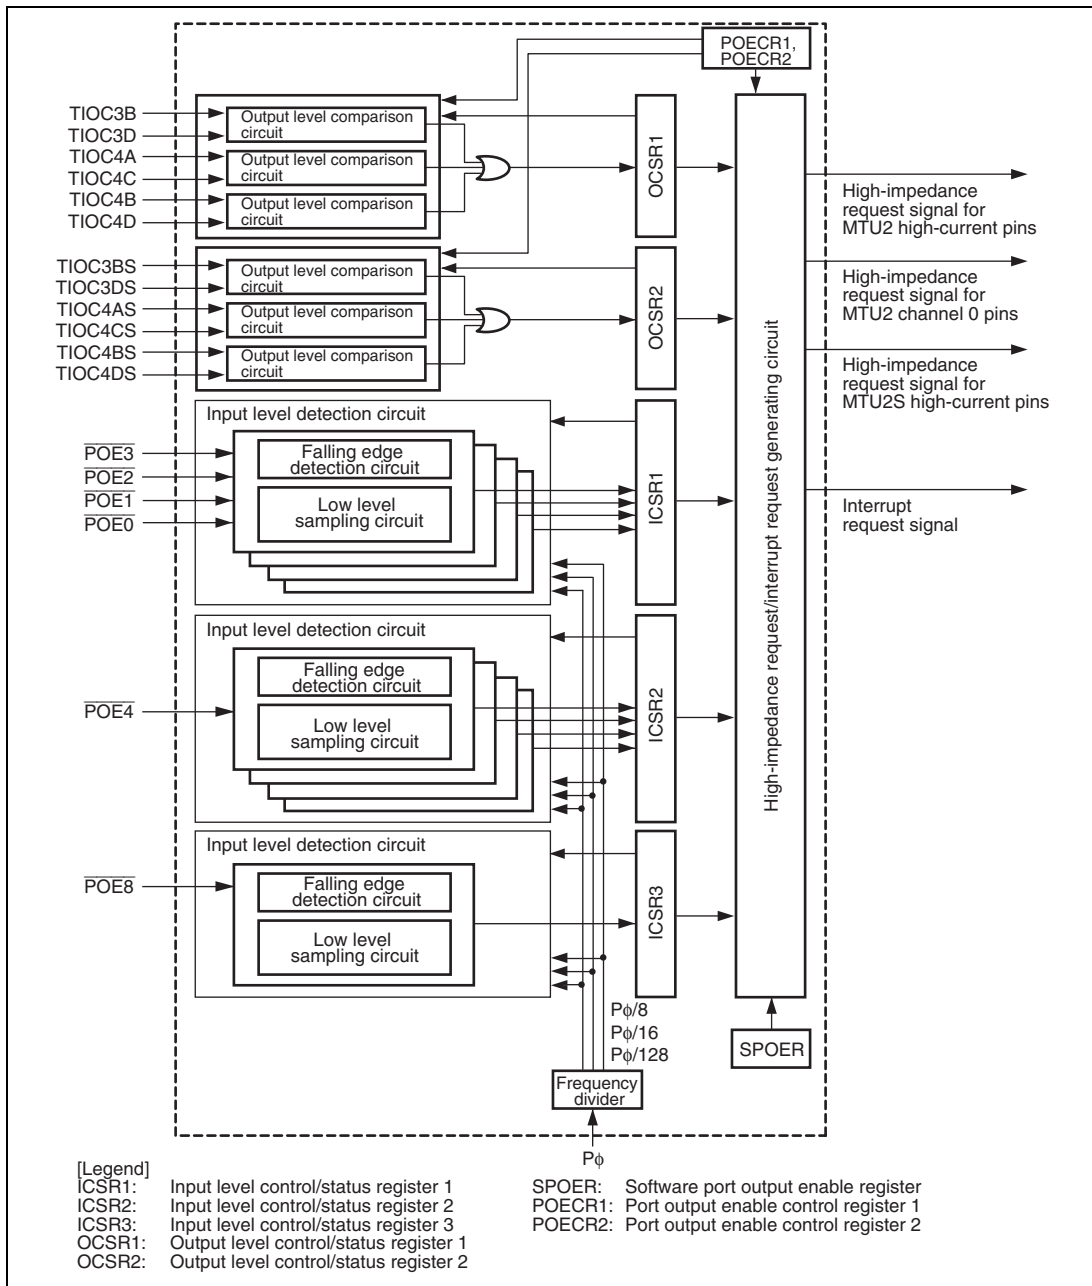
POECR1, POECR2

TIOC3B
TIOC3D
TIOC4A
TIOC4C
TIOC4B
TIOC4D

Output level comparison circuit
Output level comparison circuit
Output level comparison circuit

OCSR1

TIOC3BS
TIOC3DS
TIOC4AS
TIOC4CS
TIOC4BS
TIOC4DS

Output level comparison circuit
Output level comparison circuit
Output level comparison circuit

OCSR2

High-impedance request/interrupt request generating circuit

High-impedance request signal for MTU2 high-current pins

High-impedance request signal for MTU2 channel 0 pins

High-impedance request signal for MTU2S high-current pins

Interrupt request signal

Input level detection circuit

$\overline{POE3}$
$\overline{POE2}$
$\overline{POE1}$
$\overline{POE0}$

Falling edge detection circuit
Low level sampling circuit

ICSR1

Input level detection circuit

$\overline{POE4}$

Falling edge detection circuit
Low level sampling circuit

ICSR2

Input level detection circuit

$\overline{POE8}$

Falling edge detection circuit
Low level sampling circuit

ICSR3

Pϕ/8
Pϕ/16
Pϕ/128

SPOER

Frequency divider

Pϕ

[Legend]
ICSR1: Input level control/status register 1
ICSR2: Input level control/status register 2
ICSR3: Input level control/status register 3
OCSR1: Output level control/status register 1
OCSR2: Output level control/status register 2

SPOER: Software port output enable register
POECR1: Port output enable control register 1
POECR2: Port output enable control register 2